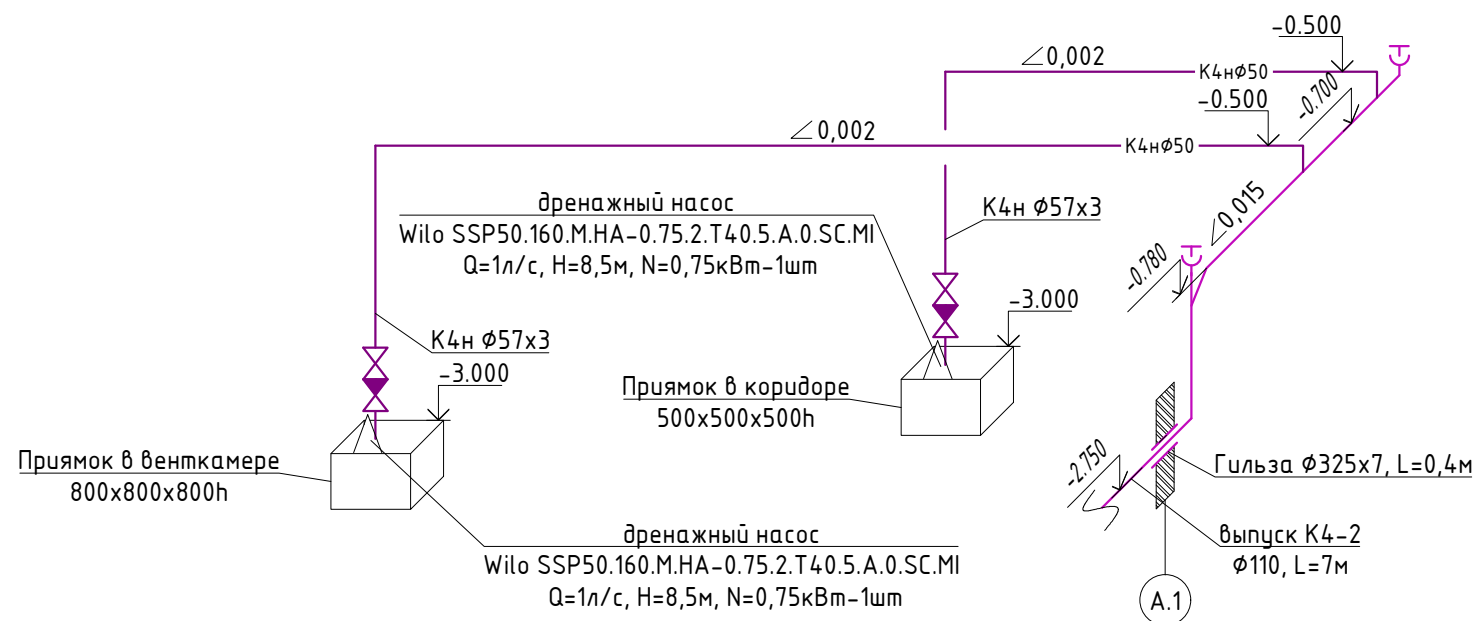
-0.500

$\angle$0,002

К4нØ50

-0.700

-0.500

$\angle$0,002

К4нØ50

дренажный насос
Wilo SSP50.160.M.HA-0.75.2.T40.5.A.0.SC.MI
Q=1л/с, H=8,5м, N=0,75кВт-1шт

К4н Ø57х3

$\angle$0,015

-0.780

-3.000

К4н Ø57х3

-3.000

Приямок в коридоре
500х500х500h

Приямок в венткамере
800х800х800h

-2.750

Гильза Ø325х7, L=0,4м

дренажный насос
Wilo SSP50.160.M.HA-0.75.2.T40.5.A.0.SC.MI
Q=1л/с, H=8,5м, N=0,75кВт-1шт

выпуск К4-2
Ø110, L=7м

А.1